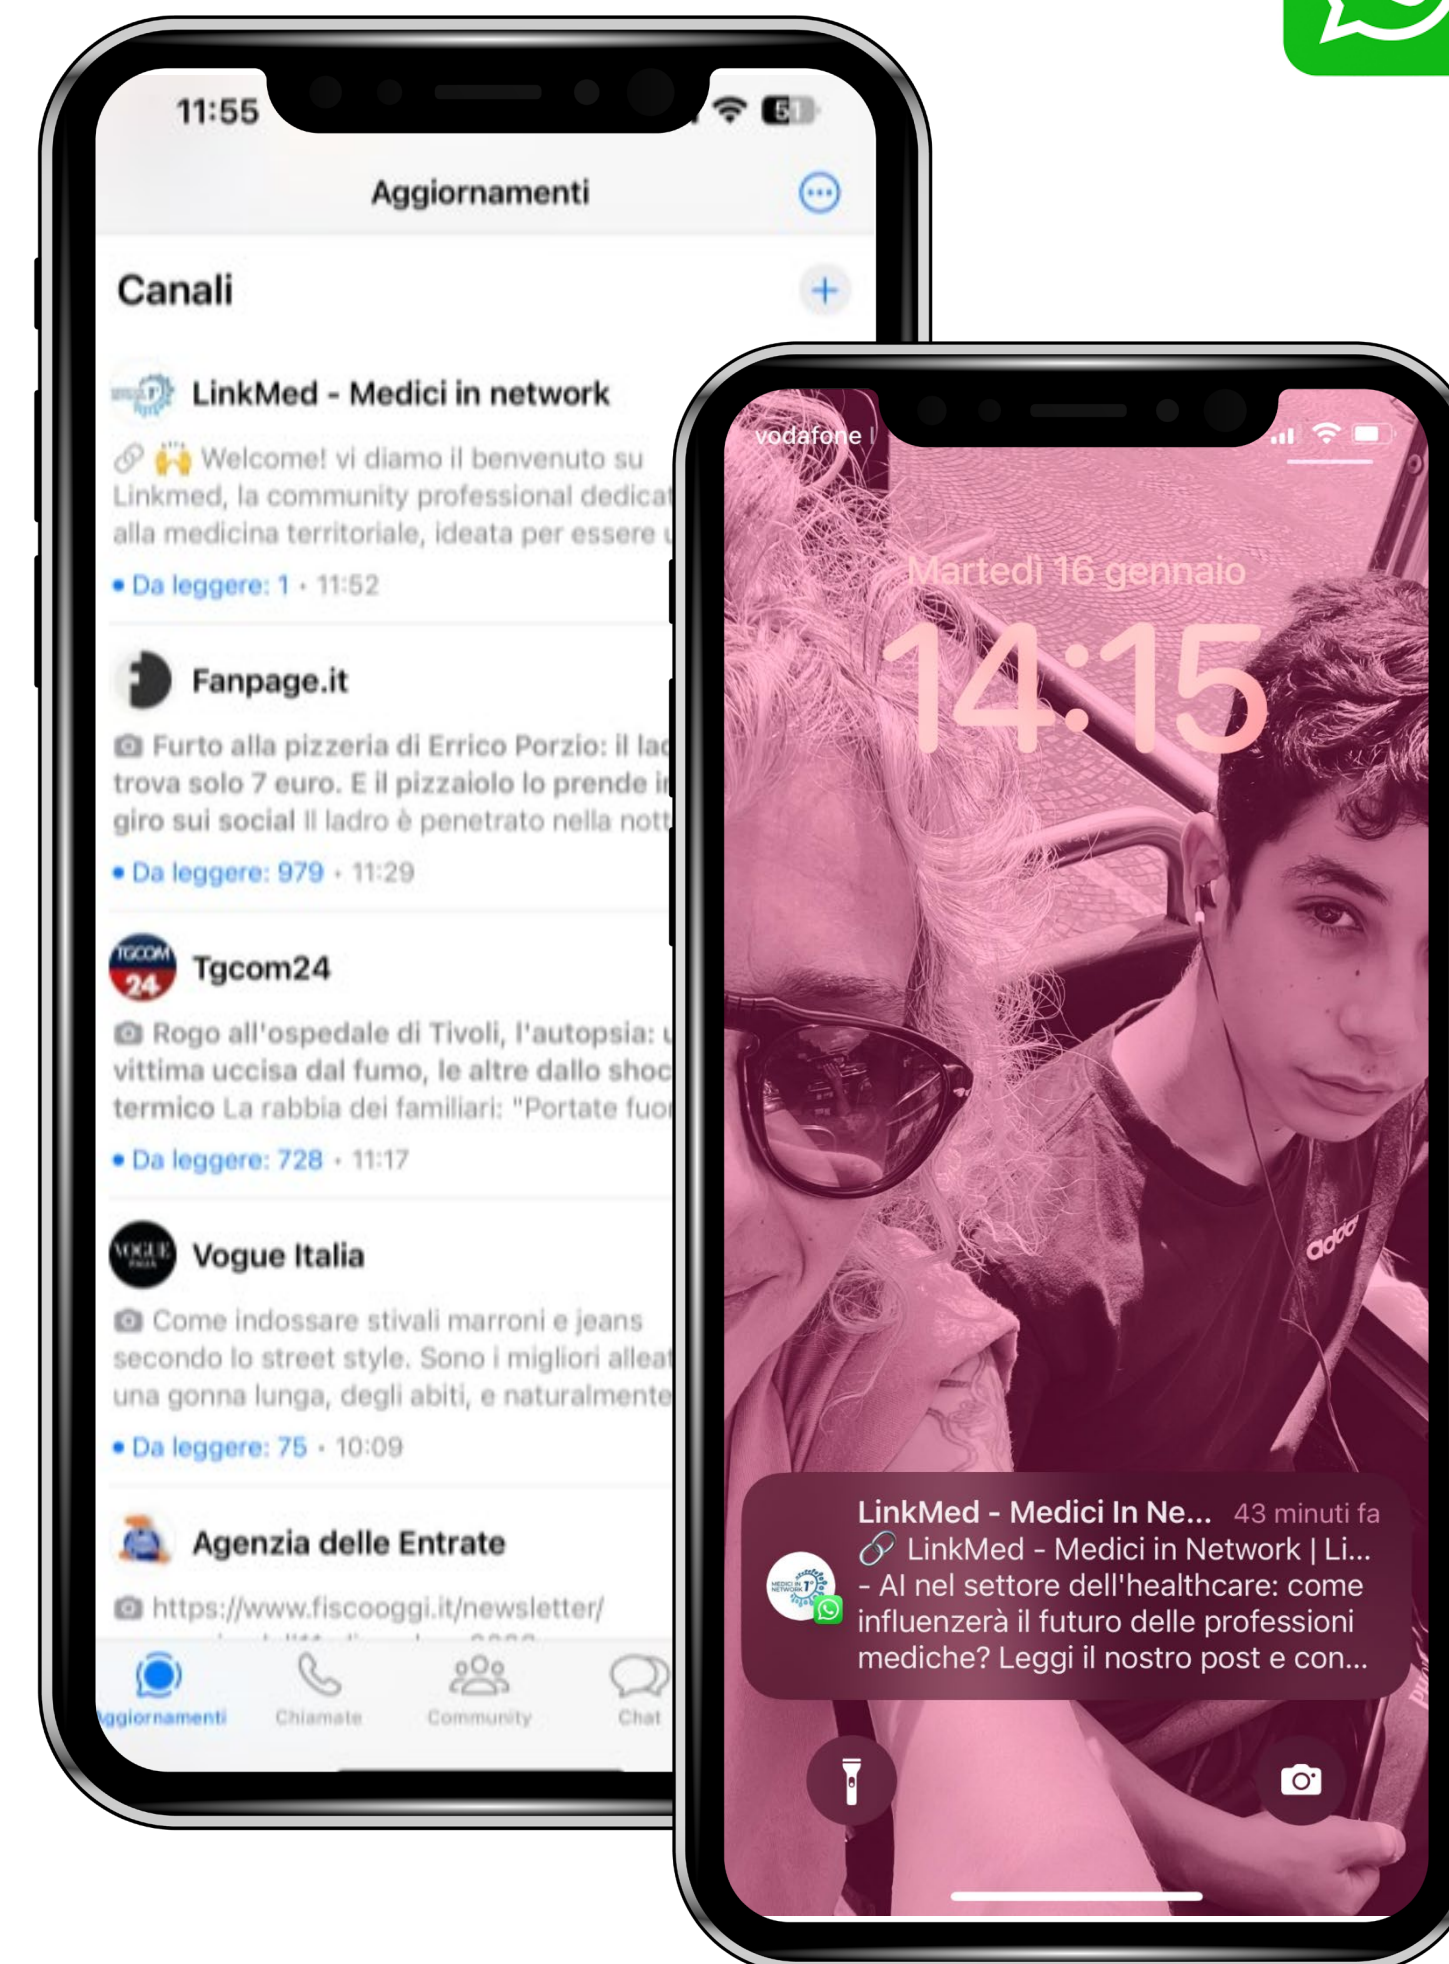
11:55

Aggiornamenti

Canali

LinkMed - Medici in network

🔗 🙌 Welcome! vi diamo il benvenuto su Linkmed, la community professional dedicat alla medicina territoriale, ideata per essere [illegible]

• Da leggere: 1 • 11:52

Fanpage.it

Furto alla pizzeria di Errico Porzio: il lad trova solo 7 euro. E il pizzaiolo lo prende in giro sui social Il ladro è penetrato nella nott

• Da leggere: 979 • 11:29

Tgcom24

Rogo all'ospedale di Tivoli, l'autopsia: u vittima uccisa dal fumo, le altre dallo shoc termico La rabbia dei familiari: "Portate fuo

• Da leggere: 728 • 11:17

Vogue Italia

Come indossare stivali marroni e jeans secondo lo street style. Sono i migliori allea una gonna lunga, degli abiti, e naturalmente

• Da leggere: 75 • 10:09

Agenzia delle Entrate

https://www.fiscooggi.it/newsletter/

Aggiornamenti Chiamate Community Chat

vodafone

Martedì 16 gennaio

14:15

LinkMed - Medici In Ne... 43 minuti fa
🔗 LinkMed - Medici in Network | Li... - AI nel settore dell'healthcare: come influenzerà il futuro delle professioni mediche? Leggi il nostro post e con...